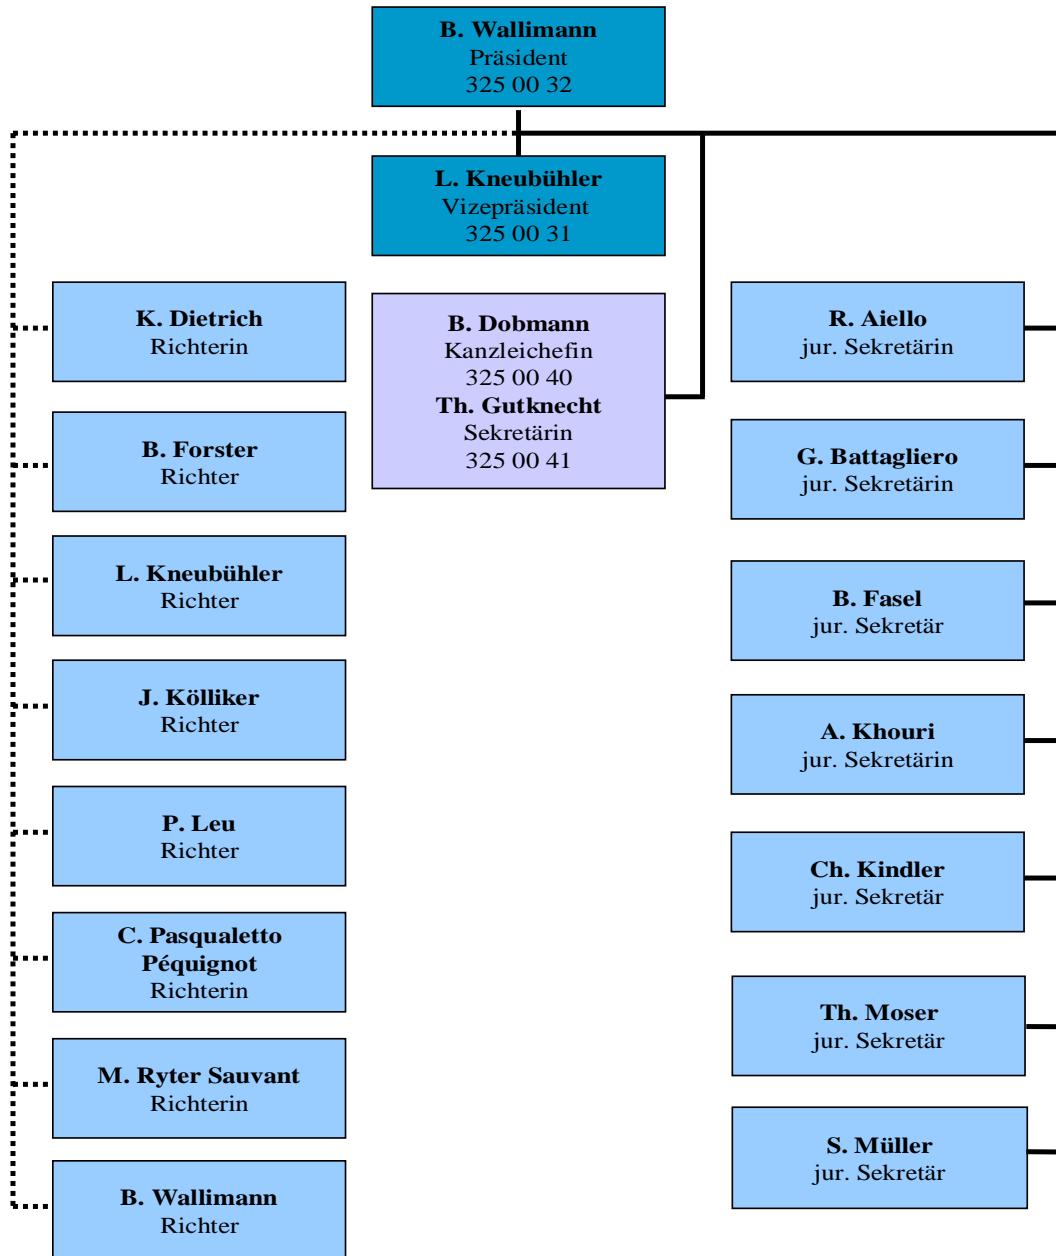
B. Wallimann
Präsident
325 00 32

L. Kneubühler
Vizepräsident
325 00 31

K. Dietrich
Richterin

B. Forster
Richter

L. Kneubühler
Richter

J. Kölliker
Richter

P. Leu
Richter

C. Pasqualetto Péquignot
Richterin

M. Ryter Sauvant
Richterin

B. Wallimann
Richter

B. Dobmann
Kanzleichefin
325 00 40
Th. Gutknecht
Sekretärin
325 00 41

R. Aiello
jur. Sekretärin

G. Battagliero
jur. Sekretärin

B. Fasel
jur. Sekretär

A. Khouri
jur. Sekretärin

Ch. Kindler
jur. Sekretär

Th. Moser
jur. Sekretär

S. Müller
jur. Sekretär